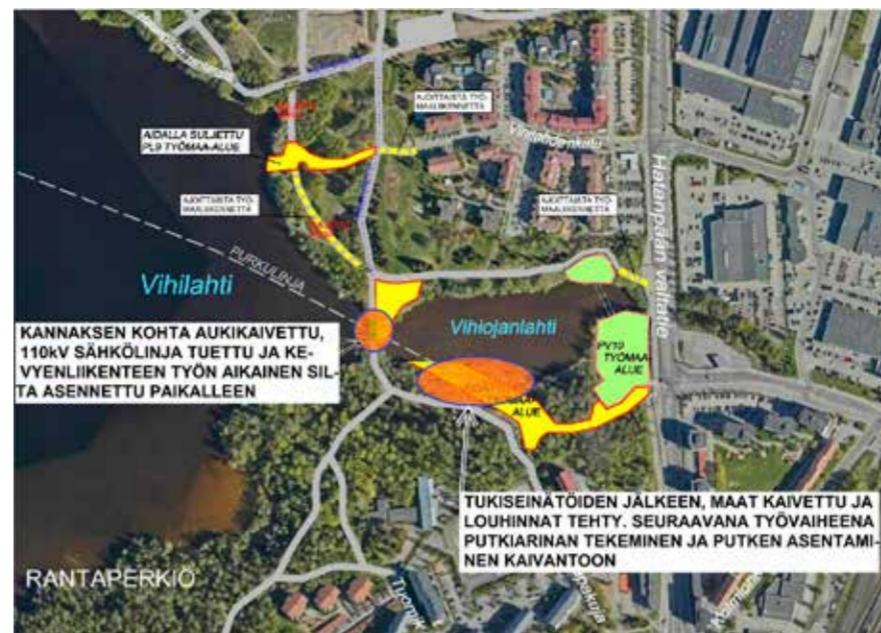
AIDALLA SULJETTU PL9 TYÖMAA-ALUE

AJOITTAISTA TYÖMAALIIKENNETTÄ

AJOITTAISTA TYÖMAALIIKENNETTÄ

AJOITTAISTA TYÖMAALIIKENNETTÄ

Vihilahti

PURKULINJA

Vihiojanlahti

Hatanpään valtatie

KANNAKSEN KOHTA AUKIKAIVETTU, 110kV SÄHKÖLINJA TUETTU JA KEVYENLIIKENTEEN TYÖN AIKAINEN SILTA ASENNETTU PAIKALLEEN

PV10 TYÖMAA ALUE

ALUE

TUKISEINÄTÖIDEN JÄLKEEN, MAAT KAIVETTU JA LOUHINNAT TEHTY. SEURAAVANA TYÖVAIHEENA PUTKIARINAN TEKEMINEN JA PUTKEN ASENTAMINEN KAIVANTOON

RANTAPERKIÖ